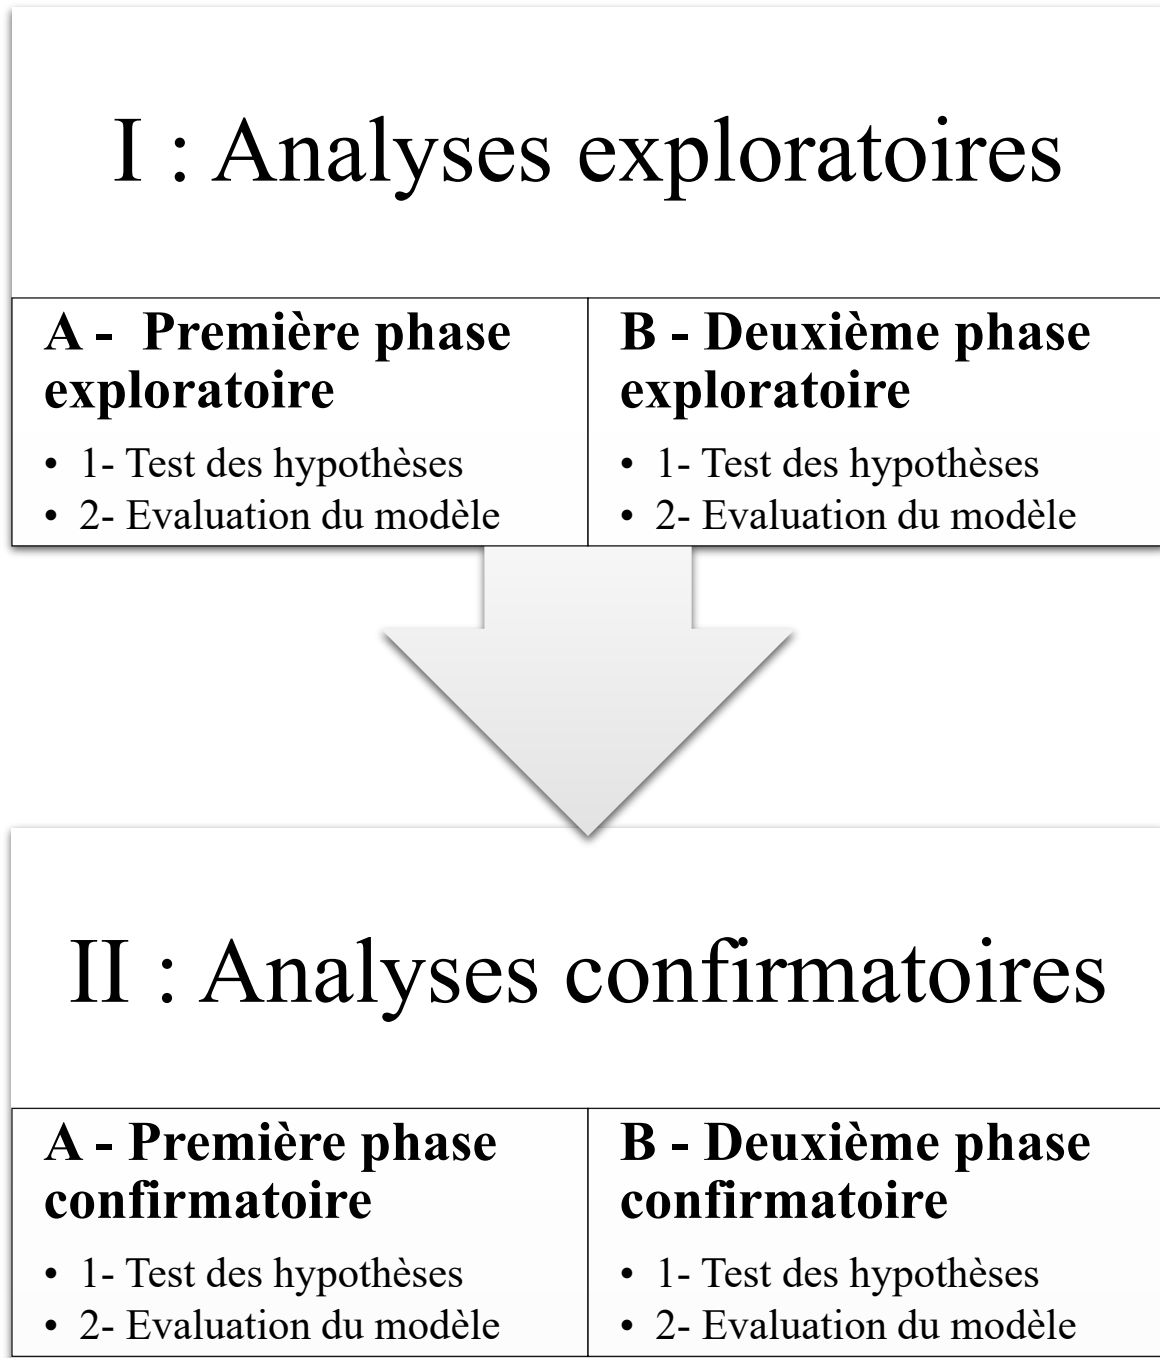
I : Analyses exploratoires

A - Première phase exploratoire

- 1- Test des hypothèses
- 2- Evaluation du modèle

B - Deuxième phase exploratoire

- 1- Test des hypothèses
- 2- Evaluation du modèle

II : Analyses confirmatoires

A - Première phase confirmatoire

- 1- Test des hypothèses
- 2- Evaluation du modèle

B - Deuxième phase confirmatoire

- 1- Test des hypothèses
- 2- Evaluation du modèle